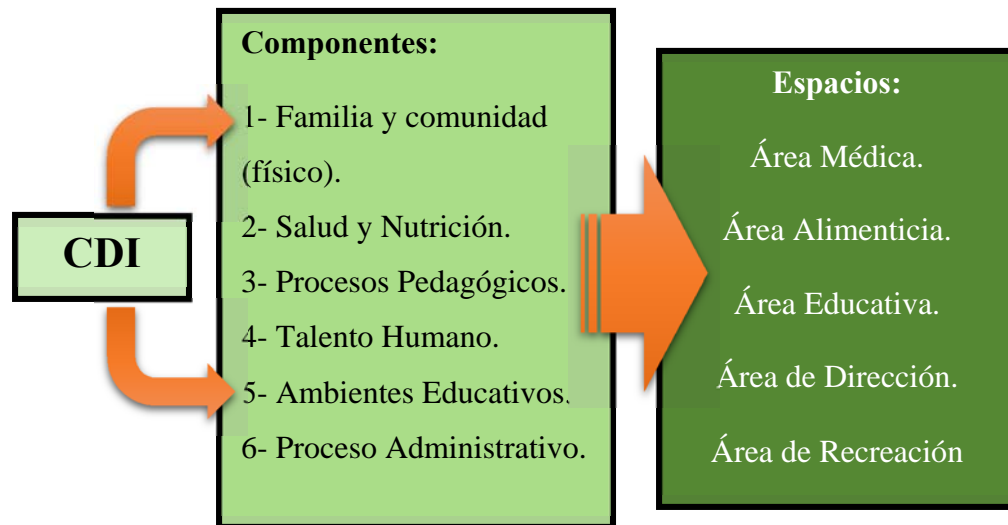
CDI

Componentes:

1- Familia y comunidad (físico).

2- Salud y Nutrición.

3- Procesos Pedagógicos.

4- Talento Humano.

5- Ambientes Educativos.

6- Proceso Administrativo.

Espacios:

Área Médica.

Área Alimenticia.

Área Educativa.

Área de Dirección.

Área de Recreación